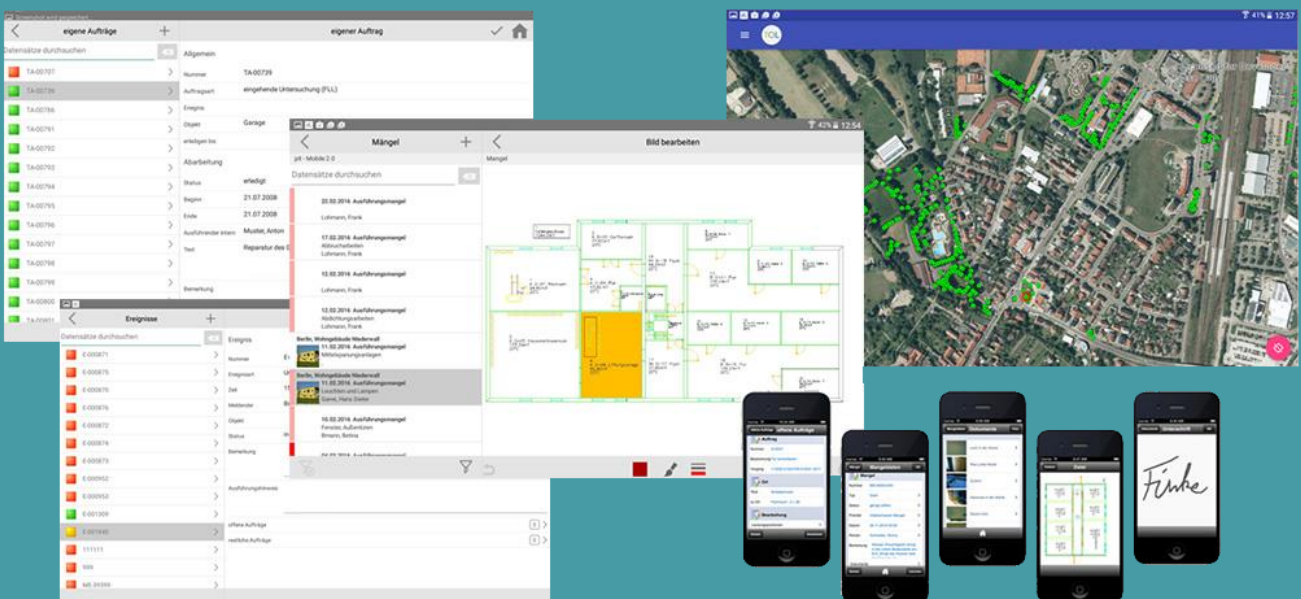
Screenshot wird gespeichert...

eigene Aufträge

Datensätze durchsuchen

TA-00707
TA-00739
TA-00786
TA-00791
TA-00792
TA-00793
TA-00794
TA-00795
TA-00796
TA-00797
TA-00798
TA-00799
TA-00800

eigener Auftrag

Allgemein

Nummer TA-00739
Auftragsart eingehende Untersuchung (FLL)
Ereignis
Objekt Garage
erledigen bis

Abarbeitung

Status erledigt
Beginn 21.07.2008
Ende 21.07.2008
Ausführender intern Mustet, Anton
Text Reparatur des

Bemerkung

Ereignisse

Datensätze durchsuchen

E-000871
E-000875
E-000870
E-000876
E-000872
E-000874
E-000879
E-000952
E-000953
E-001309
E-001640
111111
999
ME-39399

Ereignis

Nummer
Ereignisart
Zeit
Meldender
Objekt
Status
Bemerkung

Ausführungshinweis

offene Aufträge
restliche Aufträge

Mängel

p4 - Mobile 2.0

Datensätze durchsuchen

23.02.2016 Ausführungsmangel
Lohmann, Frank

17.02.2016 Ausführungsmangel
Abbruchabeiten
Lohmann, Frank

12.02.2016 Ausführungsmangel
Lohmann, Frank

12.02.2016 Ausführungsmangel
Abdichtungsarbeiten
Lohmann, Frank

Berlin, Wohngebäude Niederwall
11.02.2016 Ausführungsmangel
Mittelspannungsanlagen

Berlin, Wohngebäude Niederwall
11.02.2016 Ausführungsmangel
Leuchten und Lampen
Garwe, Hans Dieter

10.02.2016 Ausführungsmangel
Fenster, Außentüren
Bmann, Bettina

Bild bearbeiten

Mängel

42% 12:54

41% 12:57

TOL

offene Aufträge

Auftrag

Mangel

Mangeldaten

Ort

Bearbeitung

Dokumente

Zone

Unterschrift